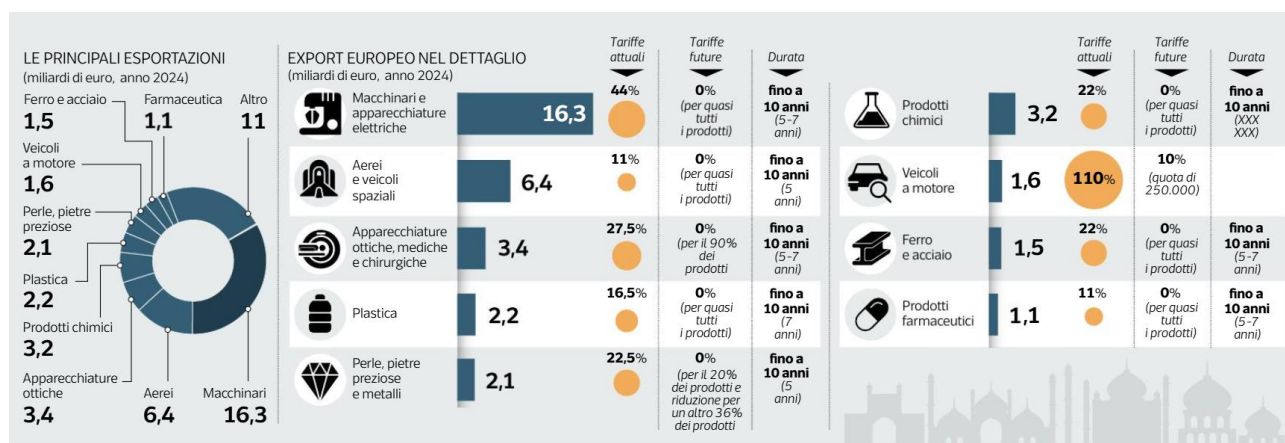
LE PRINCIPALI ESPORTAZIONI
(miliardi di euro, anno 2024)

Ferro e acciaio
1,5

Farmaceutica
1,1

Altro
11

Veicoli a motore
1,6

Perle, pietre preziose
2,1

Plastica
2,2

Prodotti chimici
3,2

Apparecchiature ottiche
3,4

Aerei
6,4

Macchinari
16,3

EXPORT EUROPEO NEL DETTAGLIO
(miliardi di euro, anno 2024)

| | | Tariffe attuali | Tariffe future | Durata |
|---|---|---|---|---|
| Macchinari e apparecchiature elettriche | 16,3 | 44% | 0% (per quasi tutti i prodotti) | fino a 10 anni (5-7 anni) |
| Aerei e veicoli spaziali | 6,4 | 11% | 0% (per quasi tutti i prodotti) | fino a 10 anni (5 anni) |
| Apparecchiature ottiche, mediche e chirurgiche | 3,4 | 27,5% | 0% (per il 90% dei prodotti) | fino a 10 anni (5-7 anni) |
| Plastica | 2,2 | 16,5% | 0% (per quasi tutti i prodotti) | fino a 10 anni (7 anni) |
| Perle, pietre preziose e metalli | 2,1 | 22,5% | 0% (per il 20% dei prodotti e riduzione per un altro 36% dei prodotti) | fino a 10 anni (5 anni) |

| | | Tariffe attuali | Tariffe future | Durata |
|---|---|---|---|---|
| Prodotti chimici | 3,2 | 22% | 0% (per quasi tutti i prodotti) | fino a 10 anni (XXX XXX) |
| Veicoli a motore | 1,6 | 110% | 10% (quota di 250.000) | |
| Ferro e acciaio | 1,5 | 22% | 0% (per quasi tutti i prodotti) | fino a 10 anni (5-7 anni) |
| Prodotti farmaceutici | 1,1 | 11% | 0% (per quasi tutti i prodotti) | fino a 10 anni (5-7 anni) |